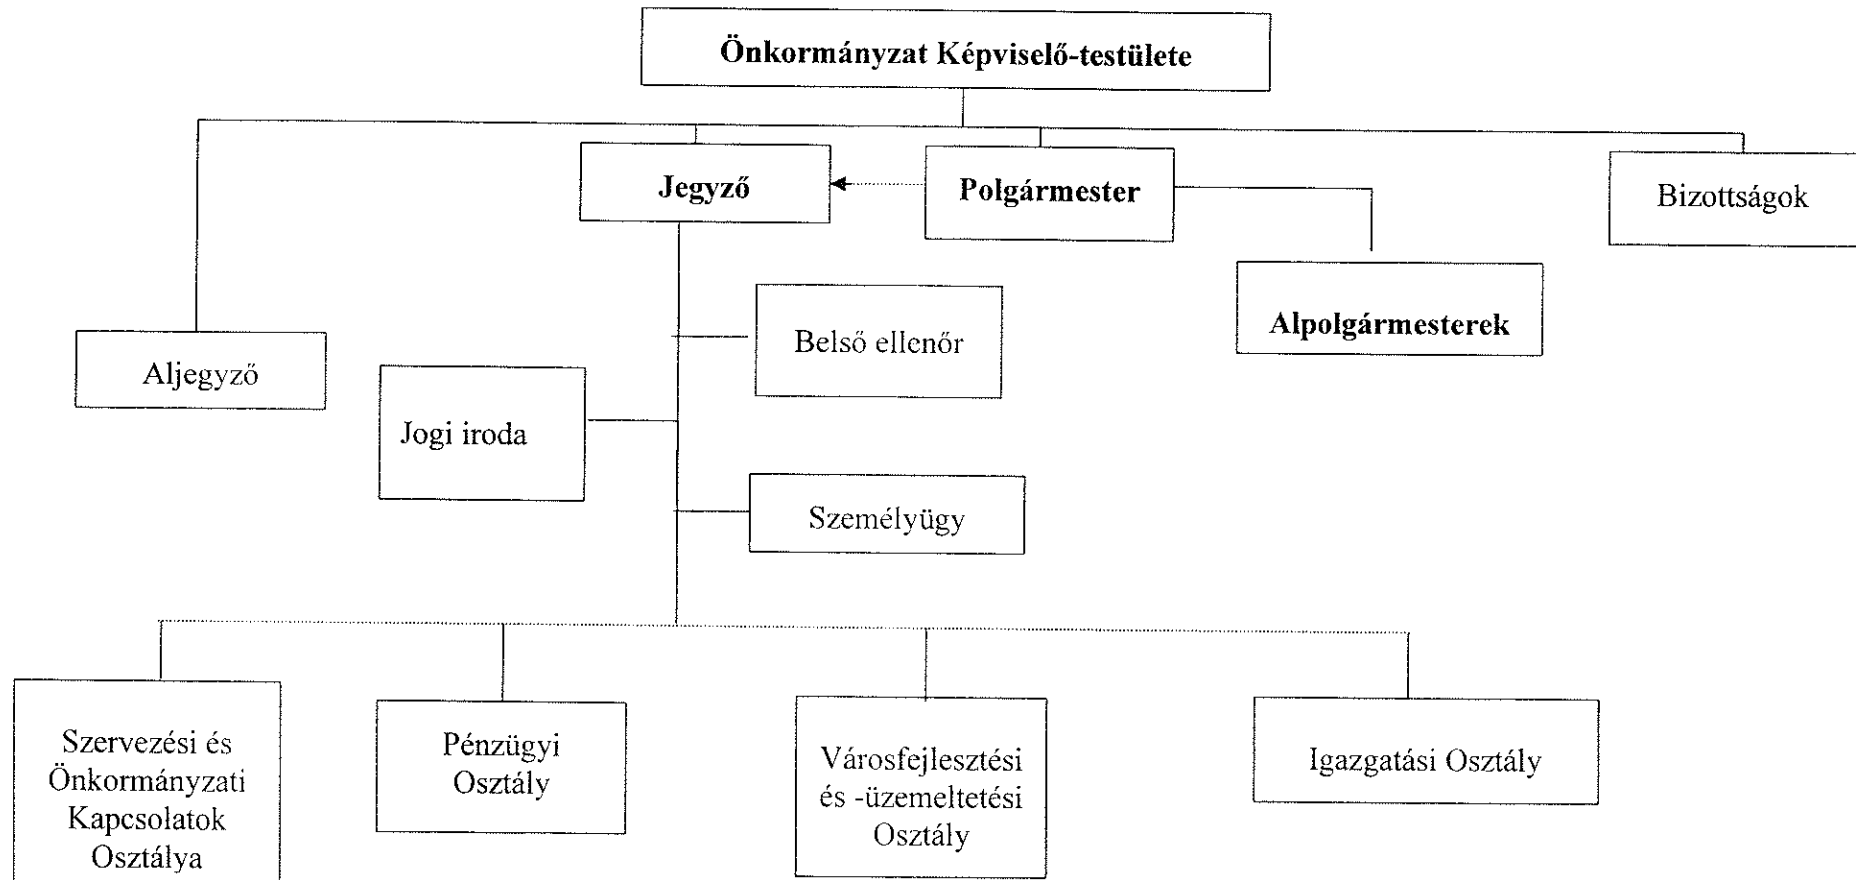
Önkormányzat Képviselő-testülete

Jegyző

Polgármester

Bizottságok

Alpolgármesterek

Aljegyző

Belső ellenőr

Jogi iroda

Személyügy

Szervezési és Önkormányzati Kapcsolatok Osztálya

Pénzügyi Osztály

Városfejlesztési és -üzemeltetési Osztály

Igazgatási Osztály